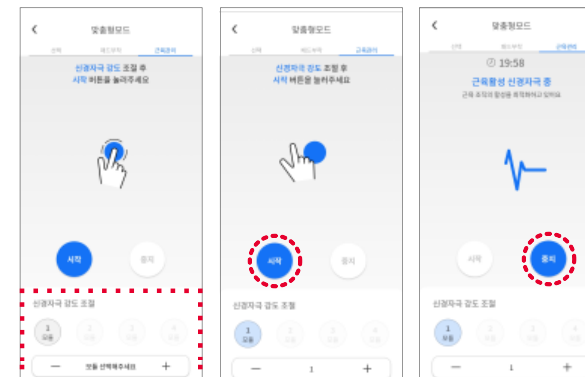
<
맞춤형모드
선택
패드부착
근육관리
신경자극 강도 조절 후
시작 버튼을 눌러주세요
시작
중지
신경자극 강도 조절
1
모듈
2
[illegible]
3
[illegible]
4
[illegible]
—
모듈 선택해주세요
+

<
맞춤형모드
선택
패드부착
근육관리
신경자극 강도 조절 후
시작 버튼을 눌러주세요
시작
중지
신경자극 강도 조절
1
모듈
2
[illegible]
3
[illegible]
4
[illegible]
—
1
+

<
맞춤형모드
선택
패드부착
근육관리
19:58
근육활성 신경자극 중
근육 조직의 활성을 회복하고 있어요
시작
중지
신경자극 강도 조절
1
모듈
2
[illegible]
3
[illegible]
4
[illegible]
—
1
+